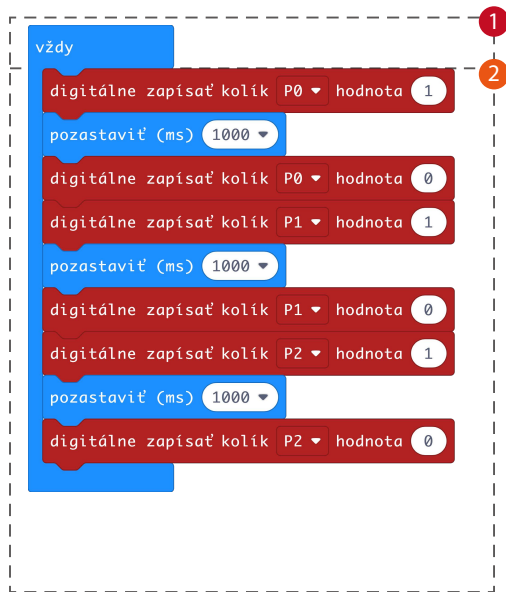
1
2
vždy
digitálne zapísať kolík P0 hodnota 1
pozastaviť (ms) 1000
digitálne zapísať kolík P0 hodnota 0
digitálne zapísať kolík P1 hodnota 1
pozastaviť (ms) 1000
digitálne zapísať kolík P1 hodnota 0
digitálne zapísať kolík P2 hodnota 1
pozastaviť (ms) 1000
digitálne zapísať kolík P2 hodnota 0